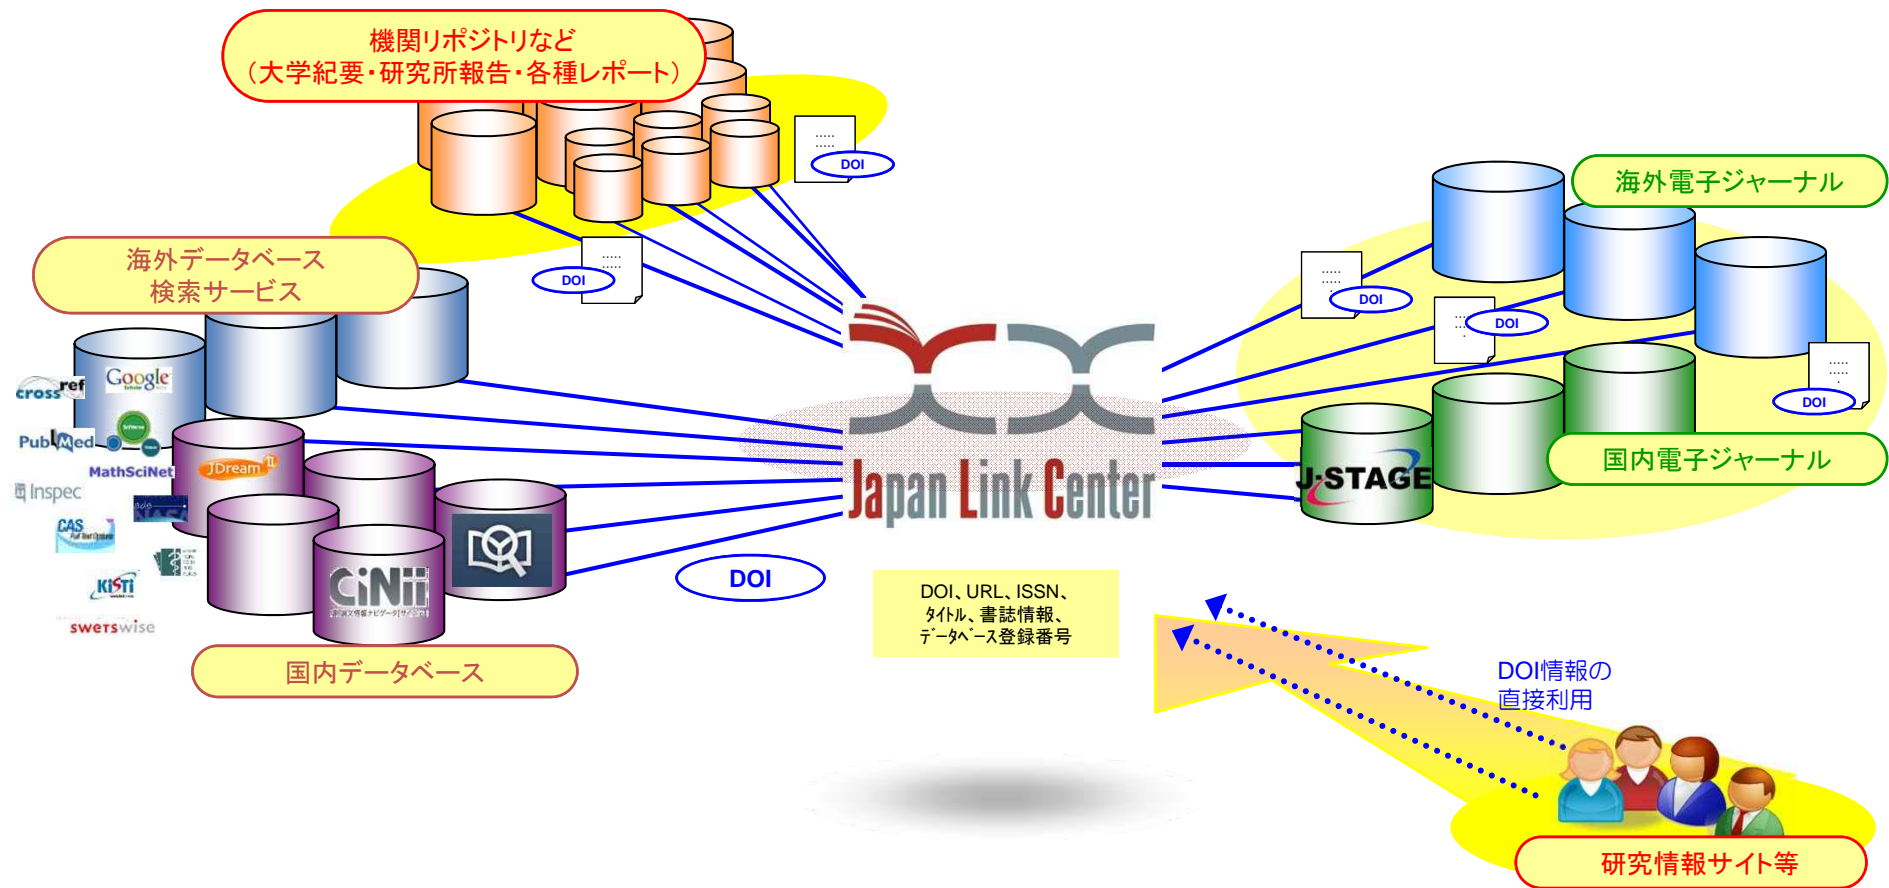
機関リポジトリなど
（大学紀要・研究所報告・各種レポート）

DOI

DOI

海外データベース
検索サービス

crossref
Google
PubMed
MathSciNet
Inspec
CAS
KISTI
swetswise
JDream II
CiNii

国内データベース

Japan Link Center

DOI

DOI、URL、ISSN、
タイトル、書誌情報、
データベース登録番号

海外電子ジャーナル

DOI

DOI

DOI

J-STAGE

国内電子ジャーナル

DOI情報の
直接利用

研究情報サイト等